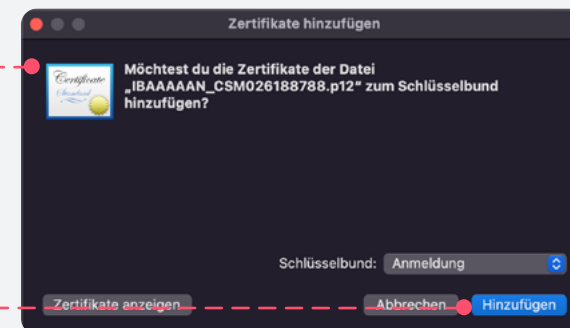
Zertifikate hinzufügen

Certificate Standard

Möchtest du die Zertifikate der Datei „IBAAAAAN_CSM026188788.p12“ zum Schlüsselbund hinzufügen?

Schlüsselbund: Anmeldung

Zertifikate anzeigen

Abbrechen

Hinzufügen